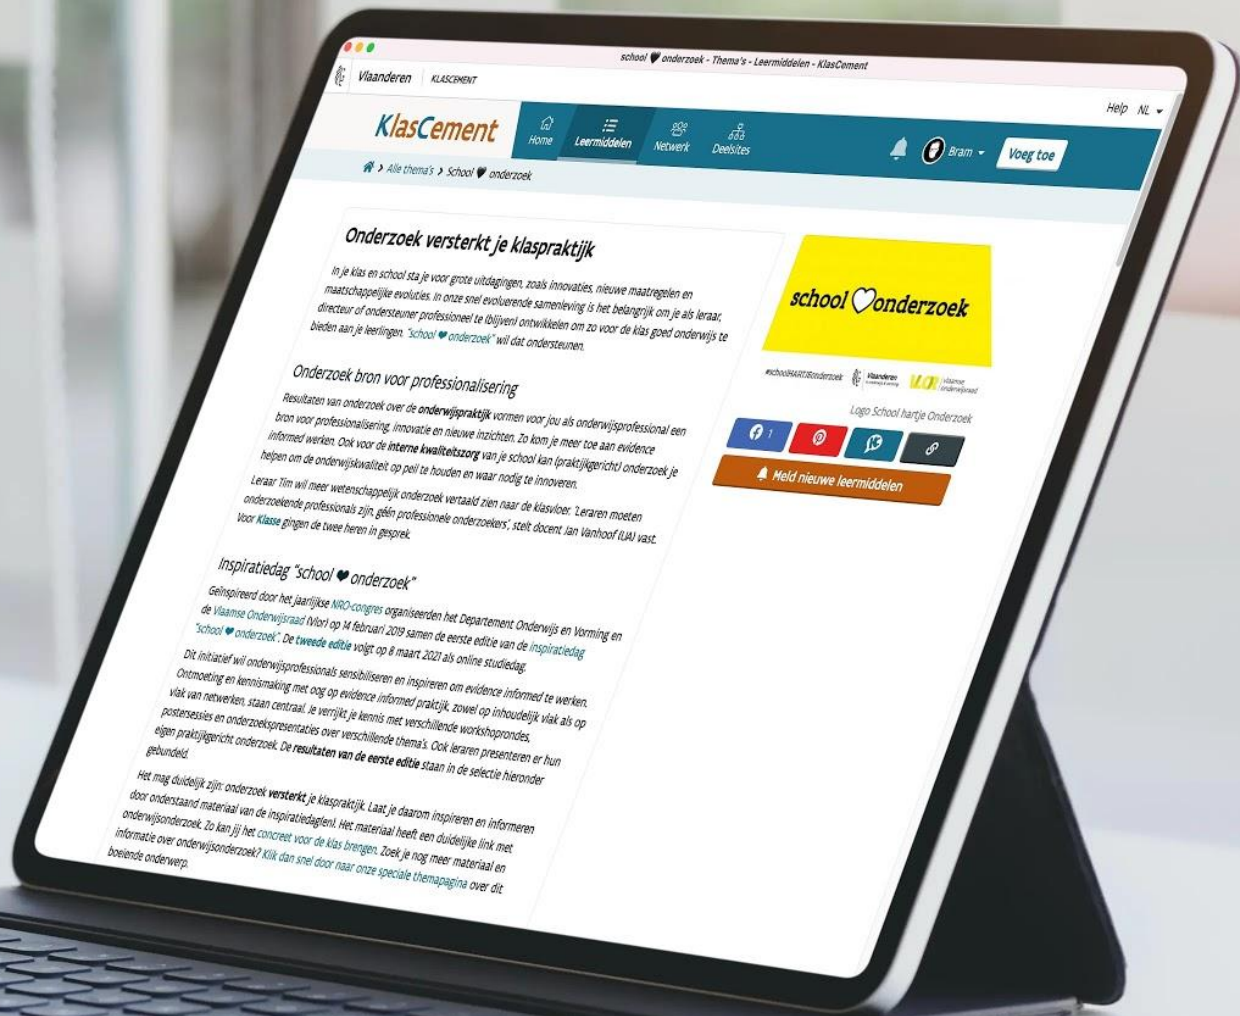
school ♥ onderzoek - Thema's - Leermiddelen - KlasCement

Vlaanderen KLASCEMENT

Help NL

KlasCement

Home Leermiddelen Netwerk Deelsites

Bram

Voeg toe

Alle thema's › School ♥ onderzoek

Onderzoek versterkt je klaspraktijk

In je klas en school sta je voor grote uitdagingen, zoals innovaties, nieuwe maatregelen en maatschappelijke evoluties. In onze snel evoluerende samenleving is het belangrijk om je als leraar, directeur of ondersteuner professioneel te (blijven) ontwikkelen om zo voor de klas goed onderwijs te bieden aan je leerlingen. "school ♥ onderzoek" wil dat ondersteunen.

Onderzoek bron voor professionalisering

Resultaten van onderzoek over de onderwijspraktijk vormen voor jou als onderwijsprofessional een bron voor professionalisering, innovatie en nieuwe inzichten. Zo kom je meer toe aan evidence informed werken. Ook voor de interne kwaliteitszorg van je school kan (praktijkgericht) onderzoek je helpen om de onderwijskwaliteit op peil te houden en waar nodig te innoveren.

Leraar Tim wil meer wetenschappelijk onderzoek vertaald zien naar de klasvloer. 'Leraren moeten onderzoekende professionals zijn, géén professionele onderzoekers', stelt docent Jan Vanhoof (UA) vast. Voor Klasse gingen de twee heren in gesprek.

Inspiratiedag "school ♥ onderzoek"

Geïnspireerd door het jaarlijkse NRO-congres organiseerden het Departement Onderwijs en Vorming en de Vlaamse Onderwijsraad (Vlor) op 14 februari 2019 samen de eerste editie van de inspiratiedag "school ♥ onderzoek". De tweede editie volgt op 8 maart 2021 als online studiedag.

Dit initiatief wil onderwijsprofessionals sensibiliseren en inspireren om evidence informed te werken. Ontmoeting en kennismaking met oog op evidence informed praktijk, zowel op inhoudelijk vlak als op vlak van netwerken, staan centraal. Je verrijkt je kennis met verschillende workshoprondes, postersessies en onderzoekspresentaties over verschillende thema's. Ook leraren presenteren er hun eigen praktijkgericht onderzoek. De resultaten van de eerste editie staan in de selectie hieronder gebundeld.

Het mag duidelijk zijn: onderzoek versterkt je klaspraktijk. Laat je daarom inspireren en informeren door onderstaand materiaal van de inspiratiedag(en). Het materiaal heeft een duidelijke link met onderwijsonderzoek. Zo kan jij het concreet voor de klas brengen. Zoek je nog meer materiaal en informatie over onderwijsonderzoek? Klik dan snel door naar onze speciale themapagina over dit boeiende onderwerp.

school ♡onderzoek

#schoolHARTJEonderzoek Vlaanderen Vlor Vlaamse Onderwijsraad

Logo School hartje Onderzoek

1

Meld nieuwe leermiddelen